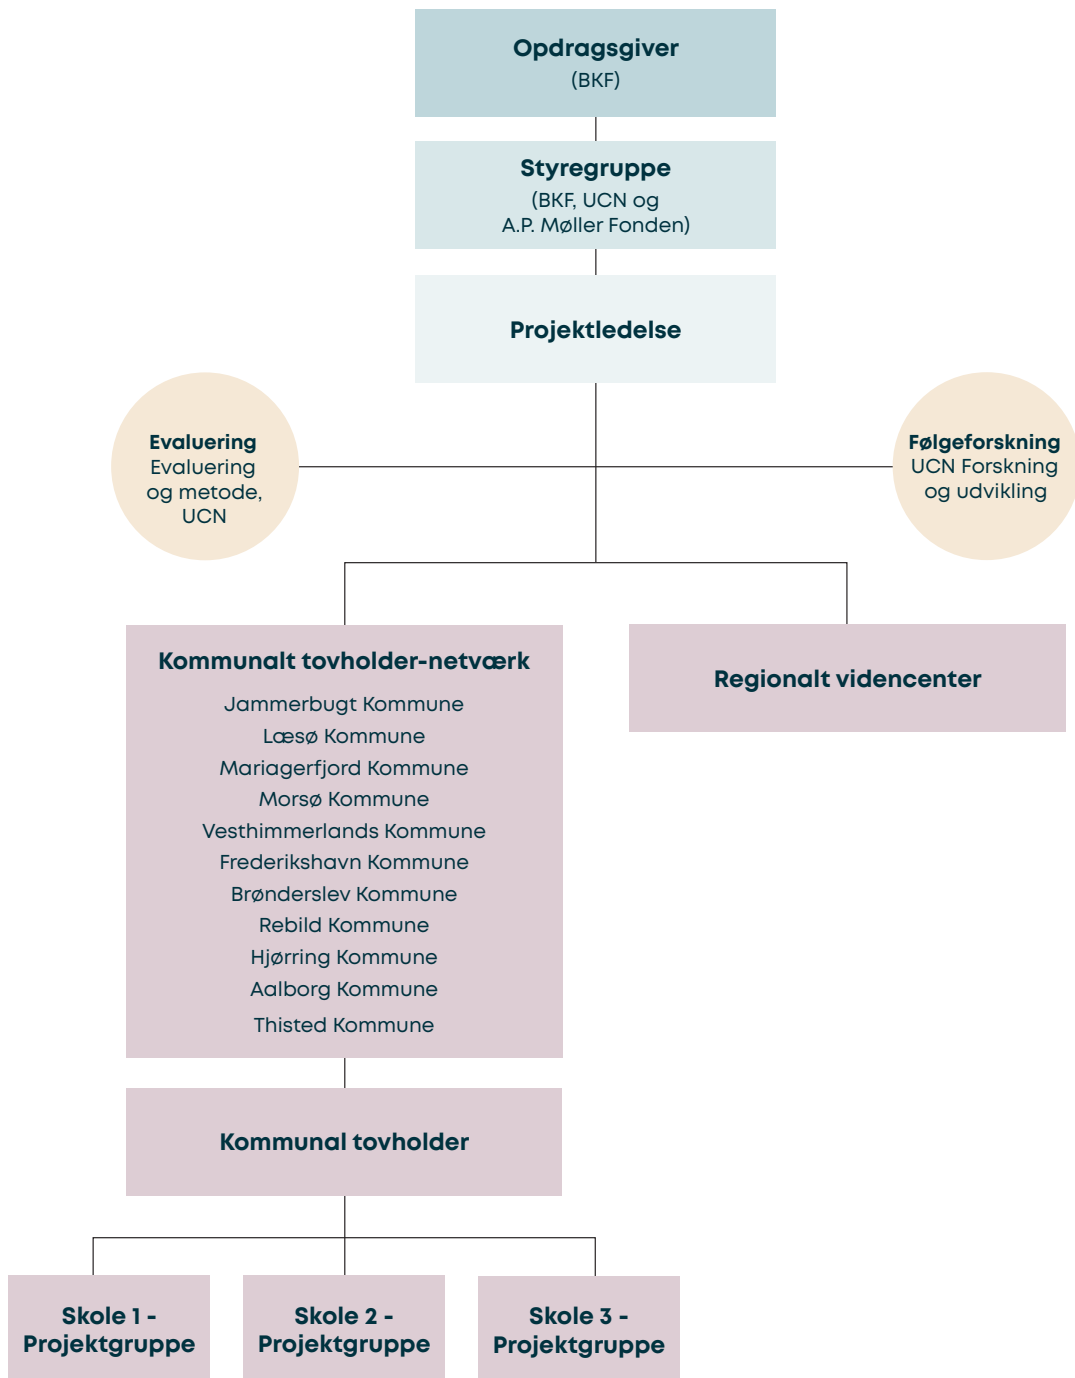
Opdragsgiver
(BKF)

Styregruppe
(BKF, UCN og A.P. Møller Fonden)

Projektledelse

Evaluering
Evaluering og metode, UCN

Følgeforskning
UCN Forskning og udvikling

Kommunalt tovholder-netværk
Jammerbugt Kommune
Læsø Kommune
Mariagerfjord Kommune
Morsø Kommune
Vesthimmerlands Kommune
Frederikshavn Kommune
Brønderslev Kommune
Rebild Kommune
Hjørring Kommune
Aalborg Kommune
Thisted Kommune

Regionalt videncenter

Kommunal tovholder

Skole 1 - Projektgruppe

Skole 2 - Projektgruppe

Skole 3 - Projektgruppe